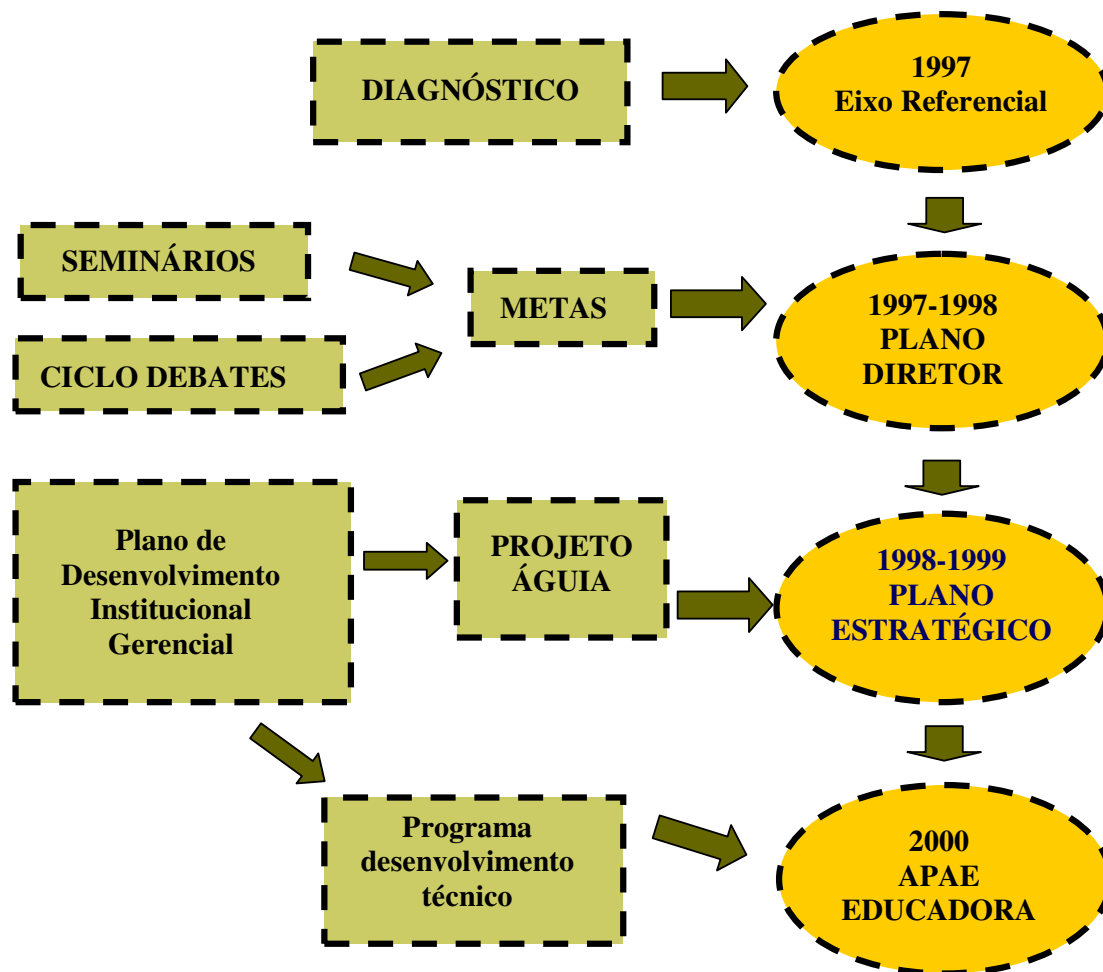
DIAGNÓSTICO

1997
Eixo Referencial

SEMINÁRIOS

CICLO DEBATES

METAS

1997-1998
PLANO
DIRETOR

Plano de
Desenvolvimento
Institucional
Gerencial

PROJETO
ÁGUIA

1998-1999
PLANO
ESTRATÉGICO

Programa
desenvolvimento
técnico

2000
APAE
EDUCADORA